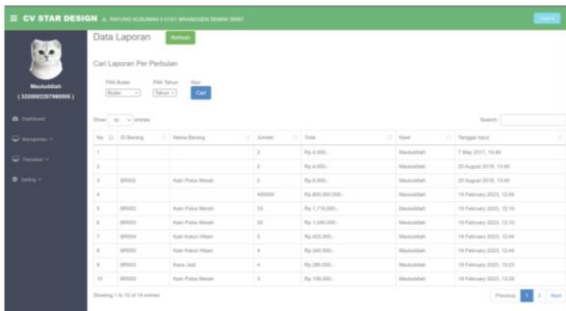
CV STAR DESIGN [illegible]

Data Laporan Refresh

Mauladdiah ( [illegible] )

Dashboard
Manajemen
Transaksi
Setting

Cari Laporan Per Perbulan

Pilih Bulan Bulan
Pilih Tahun Tahun
Cari

Show 10 entries

Search:

| No | ID Barang | Nama Barang | Jumlah | Total | Kasir | Tanggal Input |
|---|---|---|---|---|---|---|
| 1 | | | 2 | Rp.4.000,- | Mauladdiah | 7 May 2017, 10:48 |
| 2 | | | 2 | Rp.4.000,- | Mauladdiah | 20 August 2018, 13:48 |
| 3 | BR002 | Kain Polos Merah | 2 | Rp.6.000,- | Mauladdiah | 20 August 2018, 13:48 |
| 4 | | | 400000 | Rp.400.000.000,- | Mauladdiah | 19 February 2023, 12:04 |
| 5 | BR002 | Kain Polos Merah | 33 | Rp.1.710.000,- | Mauladdiah | 19 February 2023, 12:10 |
| 6 | BR002 | Kain Polos Merah | 20 | Rp.1.040.000,- | Mauladdiah | 19 February 2023, 12:10 |
| 7 | BR004 | Kain Katun Hitam | 5 | Rp.400.000,- | Mauladdiah | 19 February 2023, 12:44 |
| 8 | BR004 | Kain Katun Hitam | 4 | Rp.240.000,- | Mauladdiah | 19 February 2023, 12:44 |
| 9 | BR003 | Kaos Jadi | 4 | Rp.280.000,- | Mauladdiah | 19 February 2023, 13:23 |
| 10 | BR002 | Kain Polos Merah | 3 | Rp.156.000,- | Mauladdiah | 19 February 2023, 13:28 |

Showing 1 to 10 of 14 entries

Previous 1 2 Next